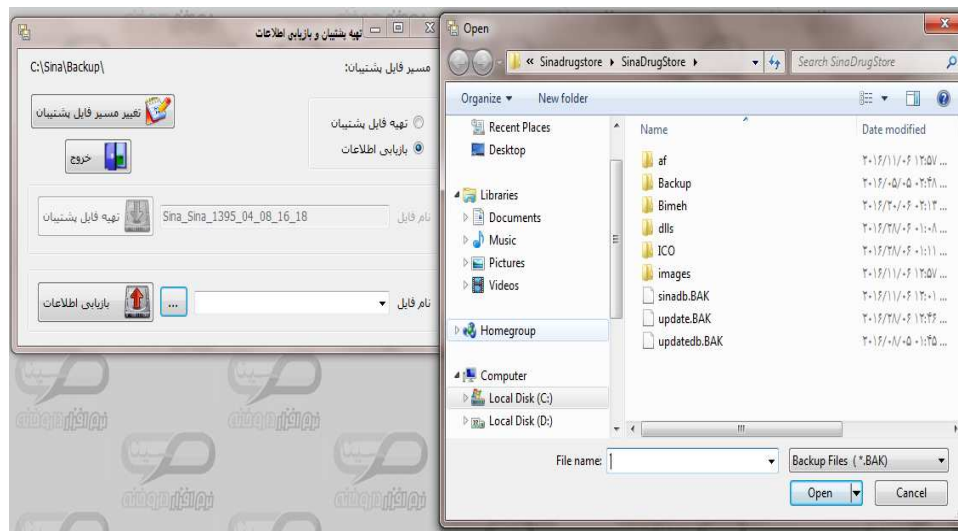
تهیه پشتیبان و بازیابی اطلاعات

مسیر فایل پشتیبان: C:\Sina\Backup\

تغییر مسیر فایل پشتیبان

تهیه فایل پشتیبان
بازیابی اطلاعات

خروج

نام فایل Sina_Sina_1395_04_08_16_18 تهیه فایل پشتیبان

نام فایل ... بازیابی اطلاعات

Open

« Sinadrugstore ▸ SinaDrugStore ▸

Search SinaDrugStore

Organize ▾ New folder

Recent Places
Desktop
Libraries
Documents
Music
Pictures
Videos
Homegroup
Computer
Local Disk (C:)
Local Disk (D:)

| Name | Date modified |
|---|---|
| af | ۲۰۱۶/۱۱/۰۶ ۱۲:۵۷ ... |
| Backup | ۲۰۱۶/۰۵/۰۵ ۰۲:۴۸ ... |
| Bimeh | ۲۰۱۶/۲۰/۰۶ ۰۲:۱۴ ... |
| dlls | ۲۰۱۶/۲۸/۰۶ ۰۱:۰۸ ... |
| ICO | ۲۰۱۶/۲۸/۰۶ ۰۱:۱۱ ... |
| images | ۲۰۱۶/۱۱/۰۶ ۱۲:۵۷ ... |
| sinadb.BAK | ۲۰۱۶/۱۱/۰۶ ۱۲:۰۱ ... |
| update.BAK | ۲۰۱۶/۲۸/۰۶ ۱۲:۴۶ ... |
| updatedb.BAK | ۲۰۱۶/۰۸/۰۵ ۰۱:۴۵ ... |

File name:

Backup Files (*.BAK)

Open

Cancel